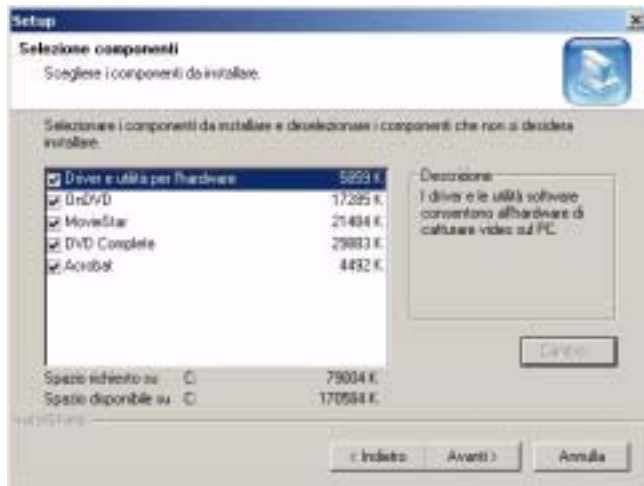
Setup

Selezione componenti

Scegliere i componenti da installare.

Selezionare i componenti da installare e deselezionare i componenti che non si desidera installare.

| | |
|---|---|
| Driver e utilità per l'hardware | 5859 K |
| OnDVD | 17285 K |
| MovieStar | 21484 K |
| DVD Complete | 29883 K |
| Acrobat | 4492 K |

Descrizione

I driver e le utilità software consentono all'hardware di catturare video sul PC.

Cambia

Spazio richiesto su C: 79004 K

Spazio disponibile su C: 170584 K

InstallShield

< Indietro Avanti > Annulla